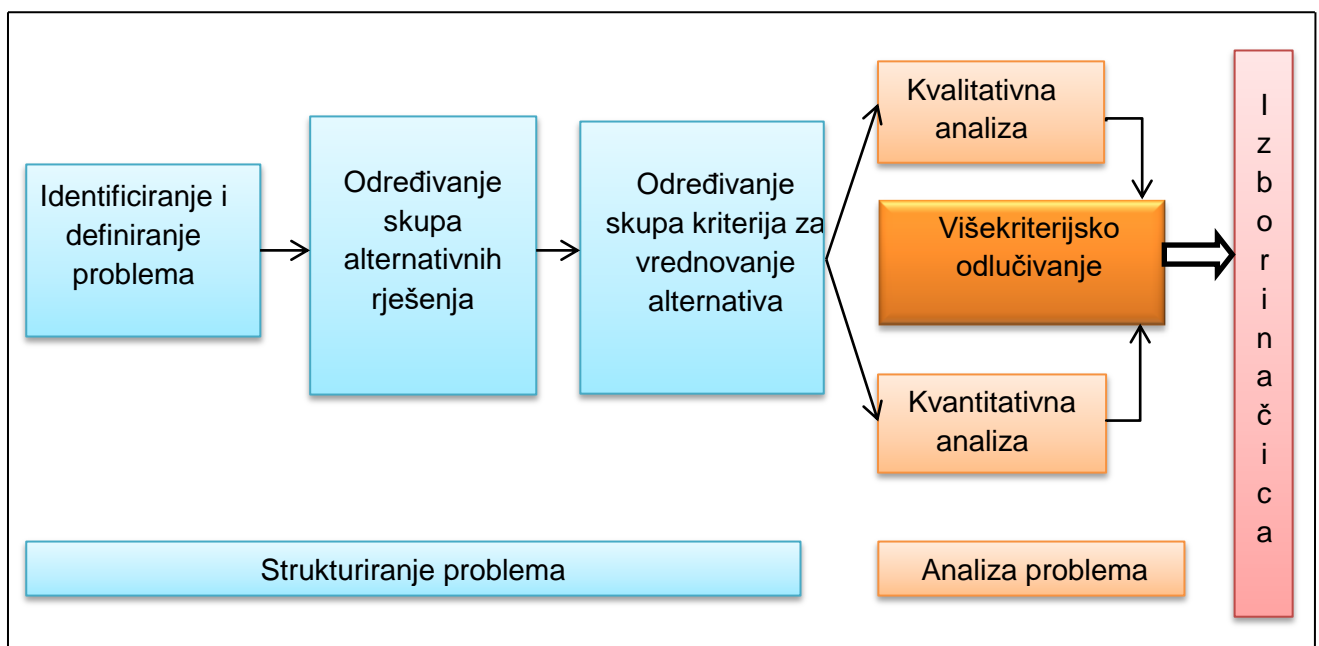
Identificiranje i definiranje problema

Određivanje skupa alternativnih rješenja

Određivanje skupa kriterija za vrednovanje alternativa

Kvalitativna analiza

Višekriterijsko odlučivanje

Kvantitativna analiza

I
z
b
o
r
i
n
a
č
i
c
a

Strukturiranje problema

Analiza problema